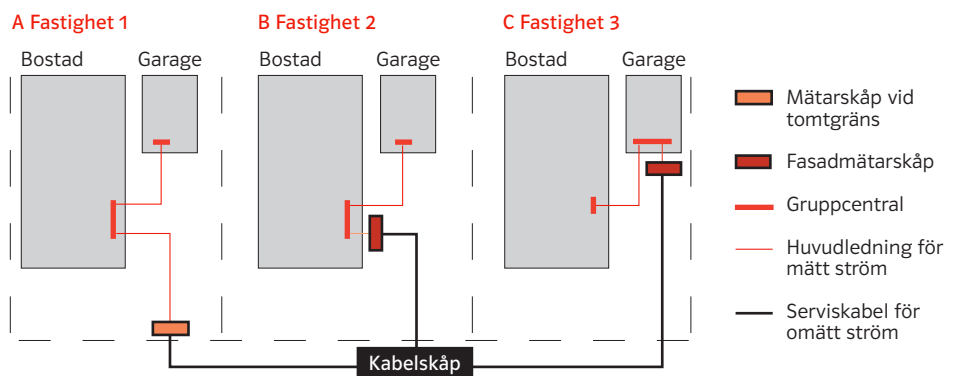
A Fastighet 1

Bostad

Garage

B Fastighet 2

Bostad

Garage

C Fastighet 3

Bostad

Garage

Kabelskåp

Mätarskåp vid tomtgräns

Fasadmätarskåp

Gruppcentral

Huvudledning för mätt ström

Serviskabel för omätt ström